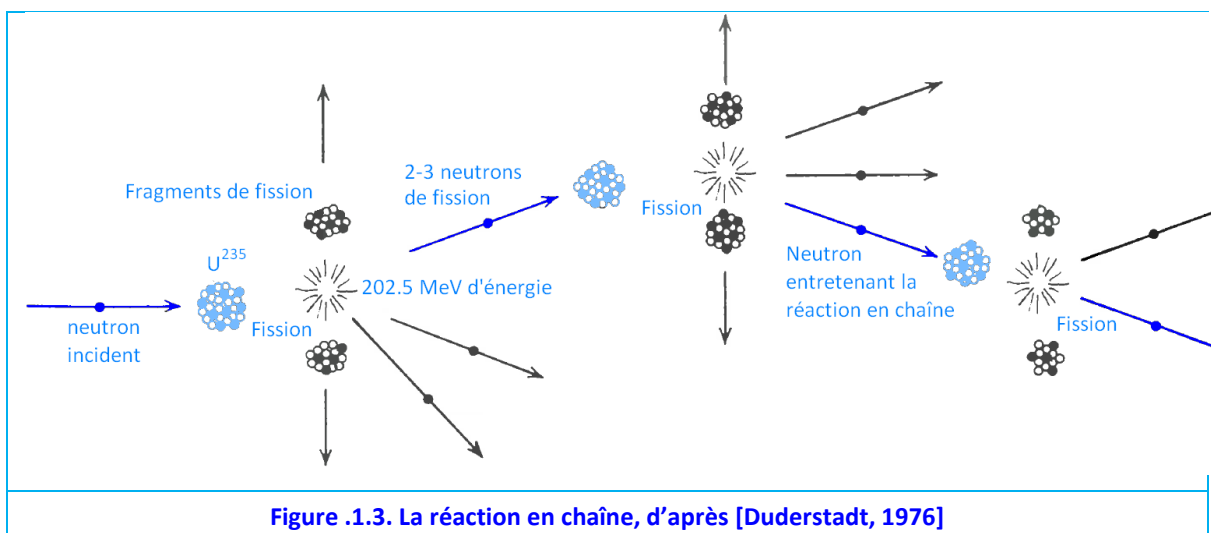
Fragments de fission

2-3 neutrons de fission

Fission

$U^{235}$

202.5 MeV d'énergie

neutron incident

Fission

Neutron entretenant la réaction en chaîne

Fission

Figure .1.3. La réaction en chaîne, d’après [Duderstadt, 1976]